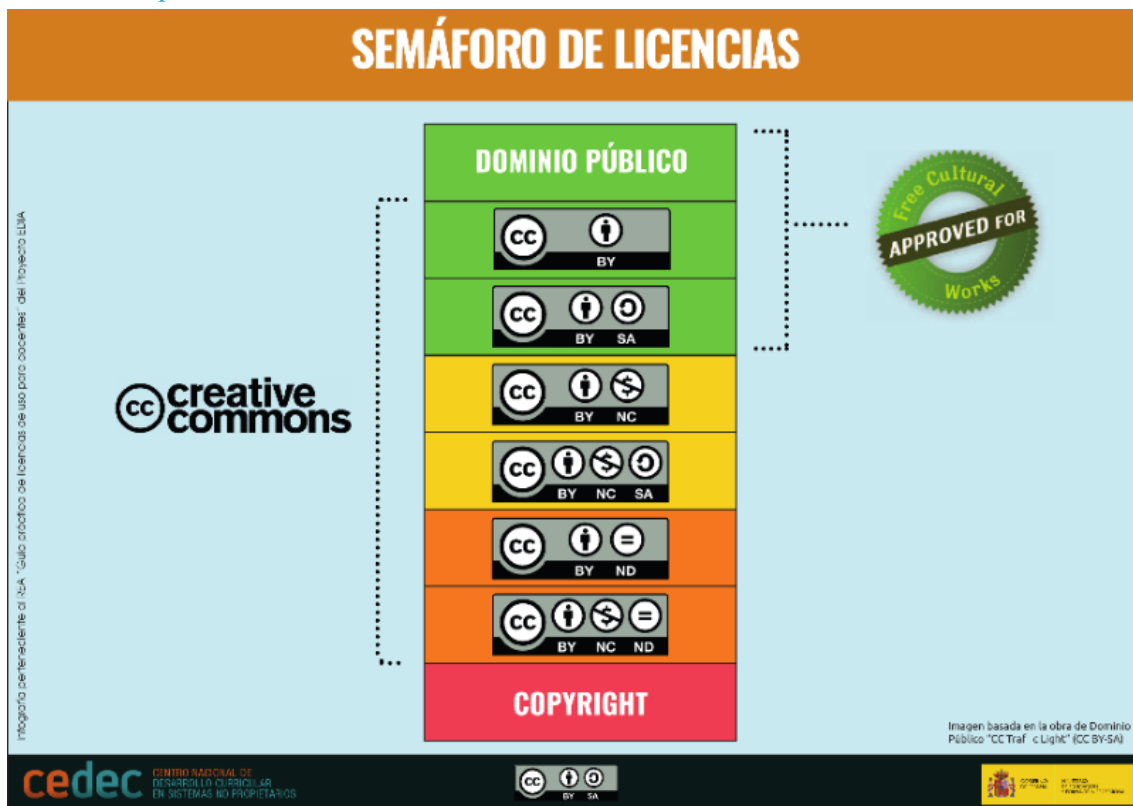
SEMÁFORO DE LICENCIAS

DOMINIO PÚBLICO

BY

BY SA

BY NC

BY NC SA

BY ND

BY NC ND

COPYRIGHT

Free Cultural
APPROVED FOR
Works

creative commons

Infografía perteneciente al RdA "Guía práctica de licencias de uso para docentes" del Proyecto EDIA

Imagen basada en la obra de Dominio Público "CC Traf c Light" (CC BY-SA)

cedec CENTRO NACIONAL DE DESARROLLO CURRICULAR EN SISTEMAS NO PROPIETARIOS

BY SA

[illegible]